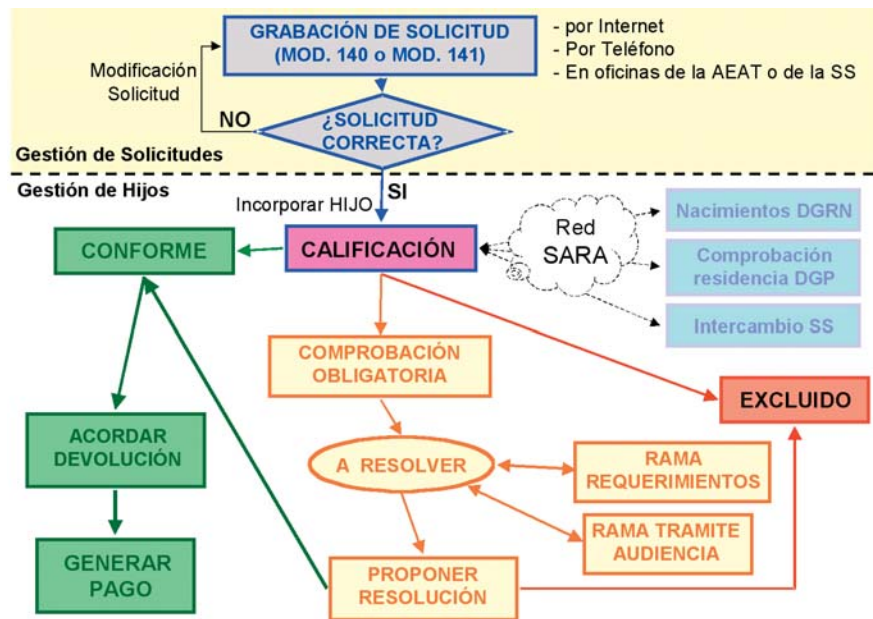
GRABACIÓN DE SOLICITUD (MOD. 140 o MOD. 141)

- por Internet
- Por Teléfono
- En oficinas de la AEAT o de la SS

Modificación Solicitud

NO

¿SOLICITUD CORRECTA?

Gestión de Solicitudes

Gestión de Hijos

Incorporar HIJO

SI

Red SARA

Nacimientos DGRN

Comprobación residencia DGP

Intercambio SS

CONFORME

CALIFICACIÓN

COMPROBACIÓN OBLIGATORIA

EXCLUIDO

ACORDAR DEVOLUCIÓN

A RESOLVER

RAMA REQUERIMIENTOS

RAMA TRAMITE AUDIENCIA

GENERAR PAGO

PROPONER RESOLUCIÓN